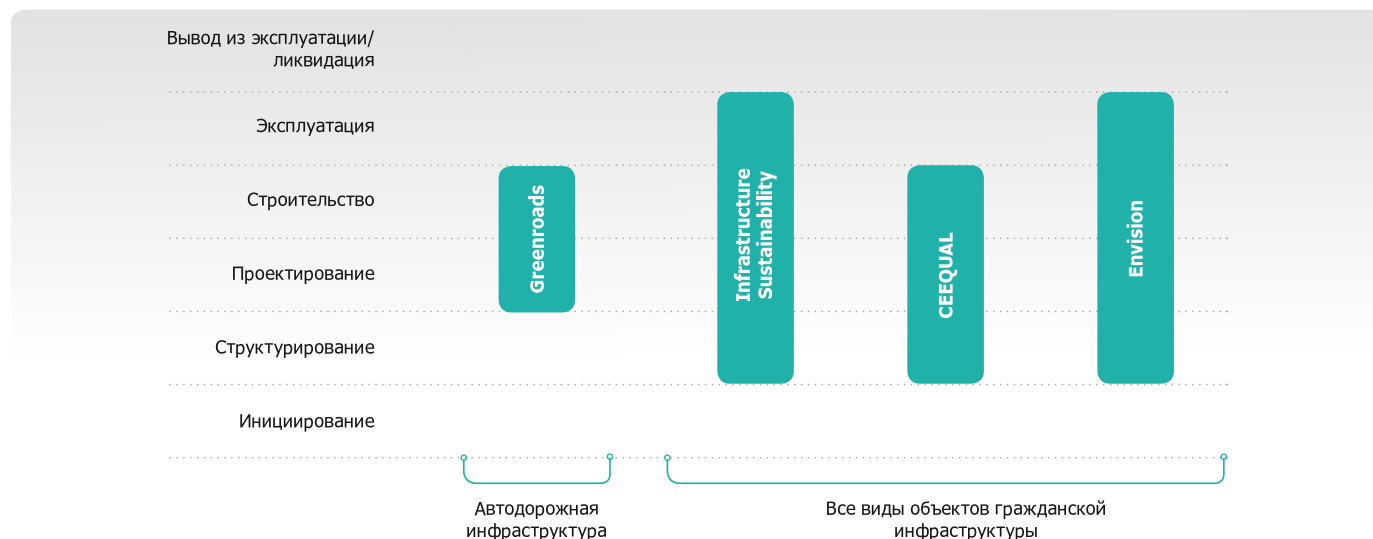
Вывод из эксплуатации/ ликвидация

Эксплуатация

Строительство

Проектирование

Структурирование

Инициирование

Greenroads

Infrastructure Sustainability

CEEQUAL

Envision

Автодорожная инфраструктура

Все виды объектов гражданской инфраструктуры